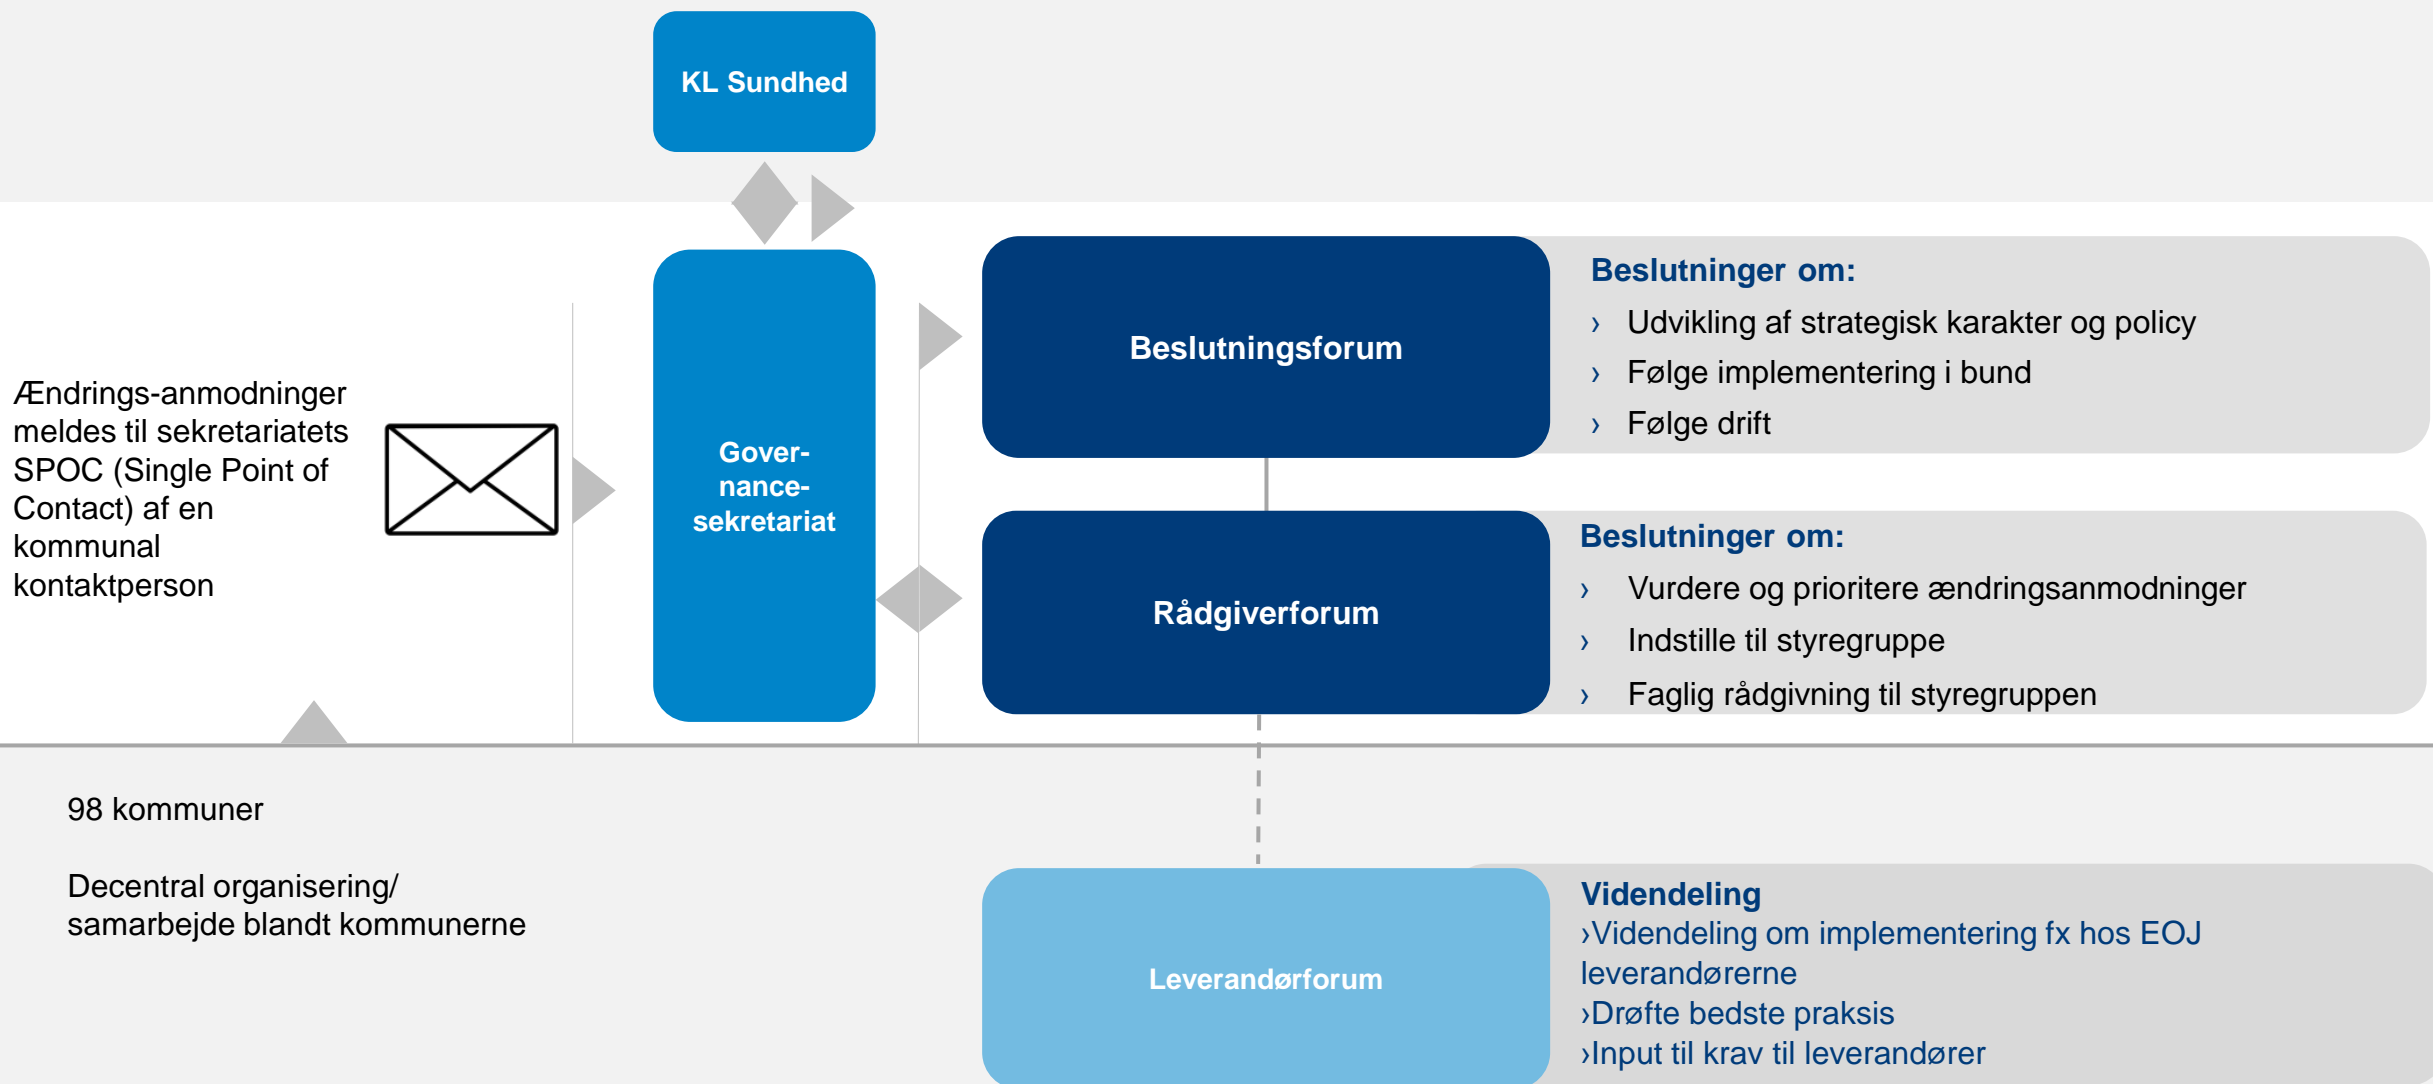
KL Sundhed

Ændrings-anmodninger meldes til sekretariatets SPOC (Single Point of Contact) af en kommunal kontaktperson

Governance-sekretariat

Beslutningsforum

Beslutninger om:
› Udvikling af strategisk karakter og policy
› Følge implementering i bund
› Følge drift

Rådgiverforum

Beslutninger om:
› Vurdere og prioritere ændringsanmodninger
› Indstille til styregruppe
› Faglig rådgivning til styregruppen

98 kommuner

Decentral organisering/ samarbejde blandt kommunerne

Leverandørforum

Videndeling
›Videndeling om implementering fx hos EOJ leverandørerne
›Drøfte bedste praksis
›Input til krav til leverandører